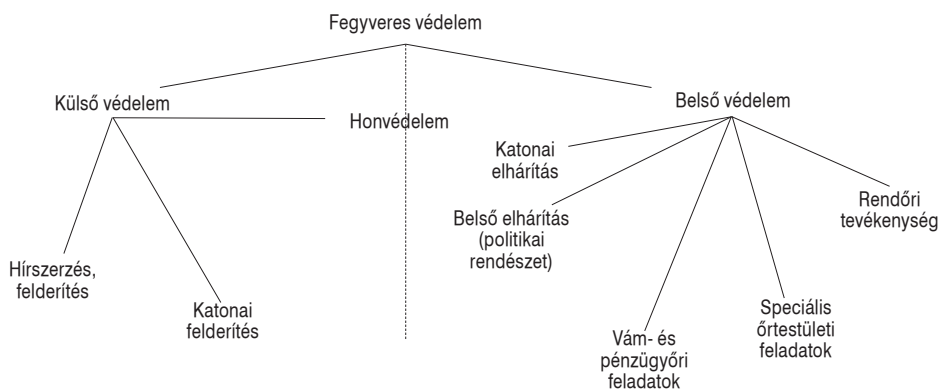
Fegyveres védelem

Külső védelem

Honvédelem

Belső védelem

Katonai elhárítás

Belső elhárítás (politikai rendészet)

Rendőri tevékenység

Hírszerzés, felderítés

Katonai felderítés

Speciális őrtestületi feladatok

Vám- és pénzügyőri feladatok